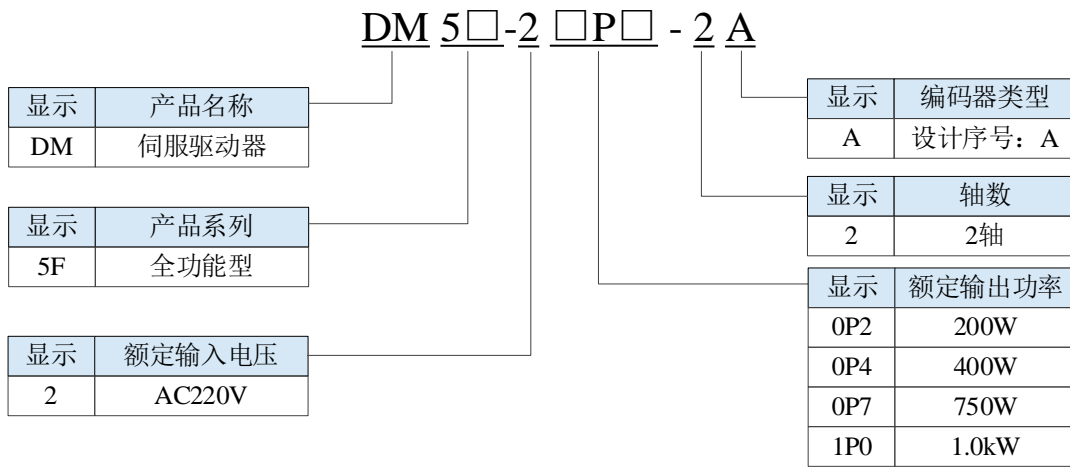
DM 5□-2 □P□ - 2 A

| 显示 | 产品名称 |
|---|---|
| DM | 伺服驱动器 |

| 显示 | 产品系列 |
|---|---|
| 5F | 全功能型 |

| 显示 | 额定输入电压 |
|---|---|
| 2 | AC220V |

| 显示 | 编码器类型 |
|---|---|
| A | 设计序号：A |

| 显示 | 轴数 |
|---|---|
| 2 | 2轴 |

| 显示 | 额定输出功率 |
|---|---|
| 0P2 | 200W |
| 0P4 | 400W |
| 0P7 | 750W |
| 1P0 | 1.0kW |